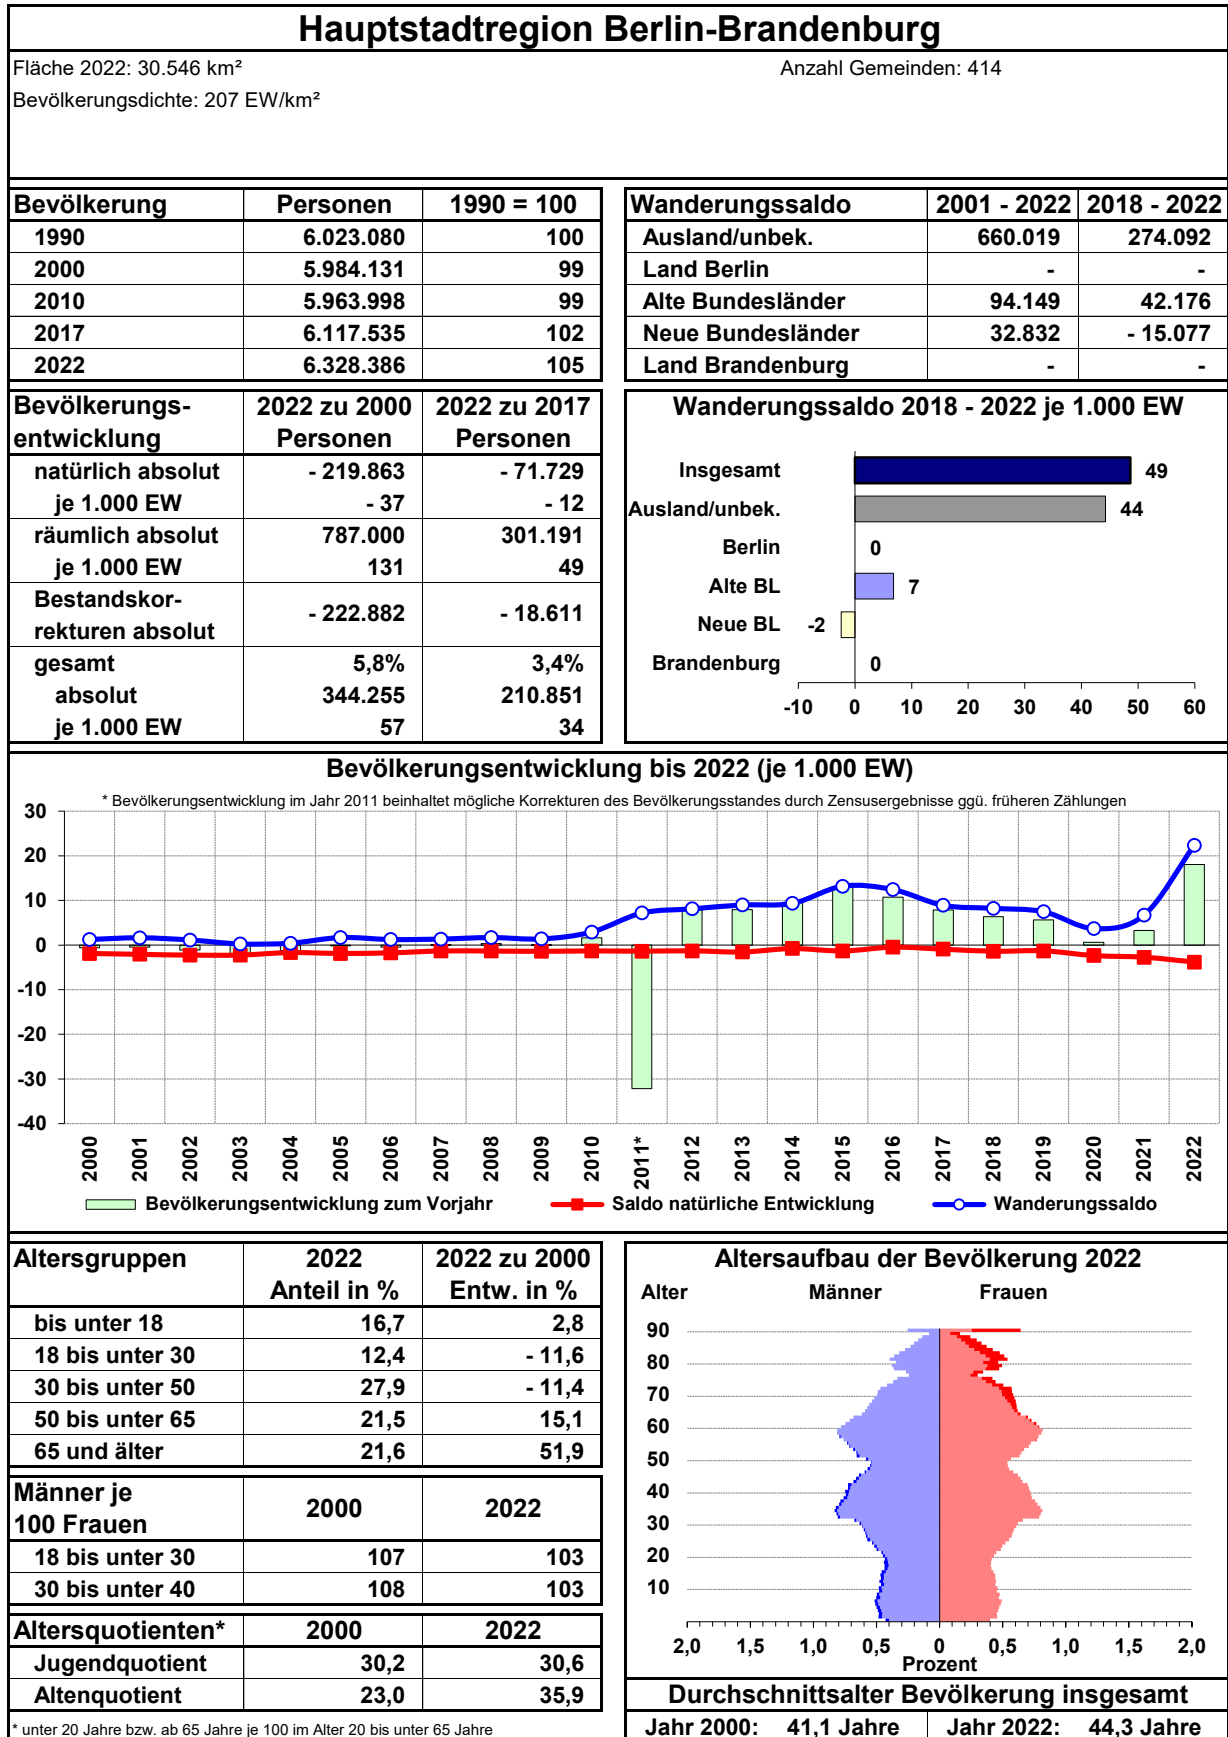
Hauptstadtregion Berlin-Brandenburg

Fläche 2022: 30.546 km²

Anzahl Gemeinden: 414

Bevölkerungsdichte: 207 EW/km²

| Bevölkerung | Personen | 1990 = 100 |
|---|---|---|
| 1990 | 6.023.080 | 100 |
| 2000 | 5.984.131 | 99 |
| 2010 | 5.963.998 | 99 |
| 2017 | 6.117.535 | 102 |
| 2022 | 6.328.386 | 105 |

| Wanderungssaldo | 2001 - 2022 | 2018 - 2022 |
|---|---|---|
| Ausland/unbek. | 660.019 | 274.092 |
| Land Berlin | - | - |
| Alte Bundesländer | 94.149 | 42.176 |
| Neue Bundesländer | 32.832 | - 15.077 |
| Land Brandenburg | - | - |

| Bevölkerungsentwicklung | 2022 zu 2000 Personen | 2022 zu 2017 Personen |
|---|---|---|
| natürlich absolut | - 219.863 | - 71.729 |
| je 1.000 EW | - 37 | - 12 |
| räumlich absolut | 787.000 | 301.191 |
| je 1.000 EW | 131 | 49 |
| Bestandskorrekturen absolut | - 222.882 | - 18.611 |
| gesamt | 5,8% | 3,4% |
| absolut | 344.255 | 210.851 |
| je 1.000 EW | 57 | 34 |

Wanderungssaldo 2018 - 2022 je 1.000 EW

Insgesamt 49
Ausland/unbek. 44
Berlin 0
Alte BL 7
Neue BL -2
Brandenburg 0

-10 0 10 20 30 40 50 60

Bevölkerungsentwicklung bis 2022 (je 1.000 EW)

* Bevölkerungsentwicklung im Jahr 2011 beinhaltet mögliche Korrekturen des Bevölkerungsstandes durch Zensusergebnisse ggü. früheren Zählungen

30 20 10 0 -10 -20 -30 -40

2000 2001 2002 2003 2004 2005 2006 2007 2008 2009 2010 2011* 2012 2013 2014 2015 2016 2017 2018 2019 2020 2021 2022

Bevölkerungsentwicklung zum Vorjahr
Saldo natürliche Entwicklung
Wanderungssaldo

| Altersgruppen | 2022 Anteil in % | 2022 zu 2000 Entw. in % |
|---|---|---|
| bis unter 18 | 16,7 | 2,8 |
| 18 bis unter 30 | 12,4 | - 11,6 |
| 30 bis unter 50 | 27,9 | - 11,4 |
| 50 bis unter 65 | 21,5 | 15,1 |
| 65 und älter | 21,6 | 51,9 |

| Männer je 100 Frauen | 2000 | 2022 |
|---|---|---|
| 18 bis unter 30 | 107 | 103 |
| 30 bis unter 40 | 108 | 103 |

| Altersquotienten* | 2000 | 2022 |
|---|---|---|
| Jugendquotient | 30,2 | 30,6 |
| Altenquotient | 23,0 | 35,9 |

* unter 20 Jahre bzw. ab 65 Jahre je 100 im Alter 20 bis unter 65 Jahre

Altersaufbau der Bevölkerung 2022

Alter Männer Frauen

90 80 70 60 50 40 30 20 10

2,0 1,5 1,0 0,5 0 0,5 1,0 1,5 2,0
Prozent

Durchschnittsalter Bevölkerung insgesamt

Jahr 2000: 41,1 Jahre
Jahr 2022: 44,3 Jahre